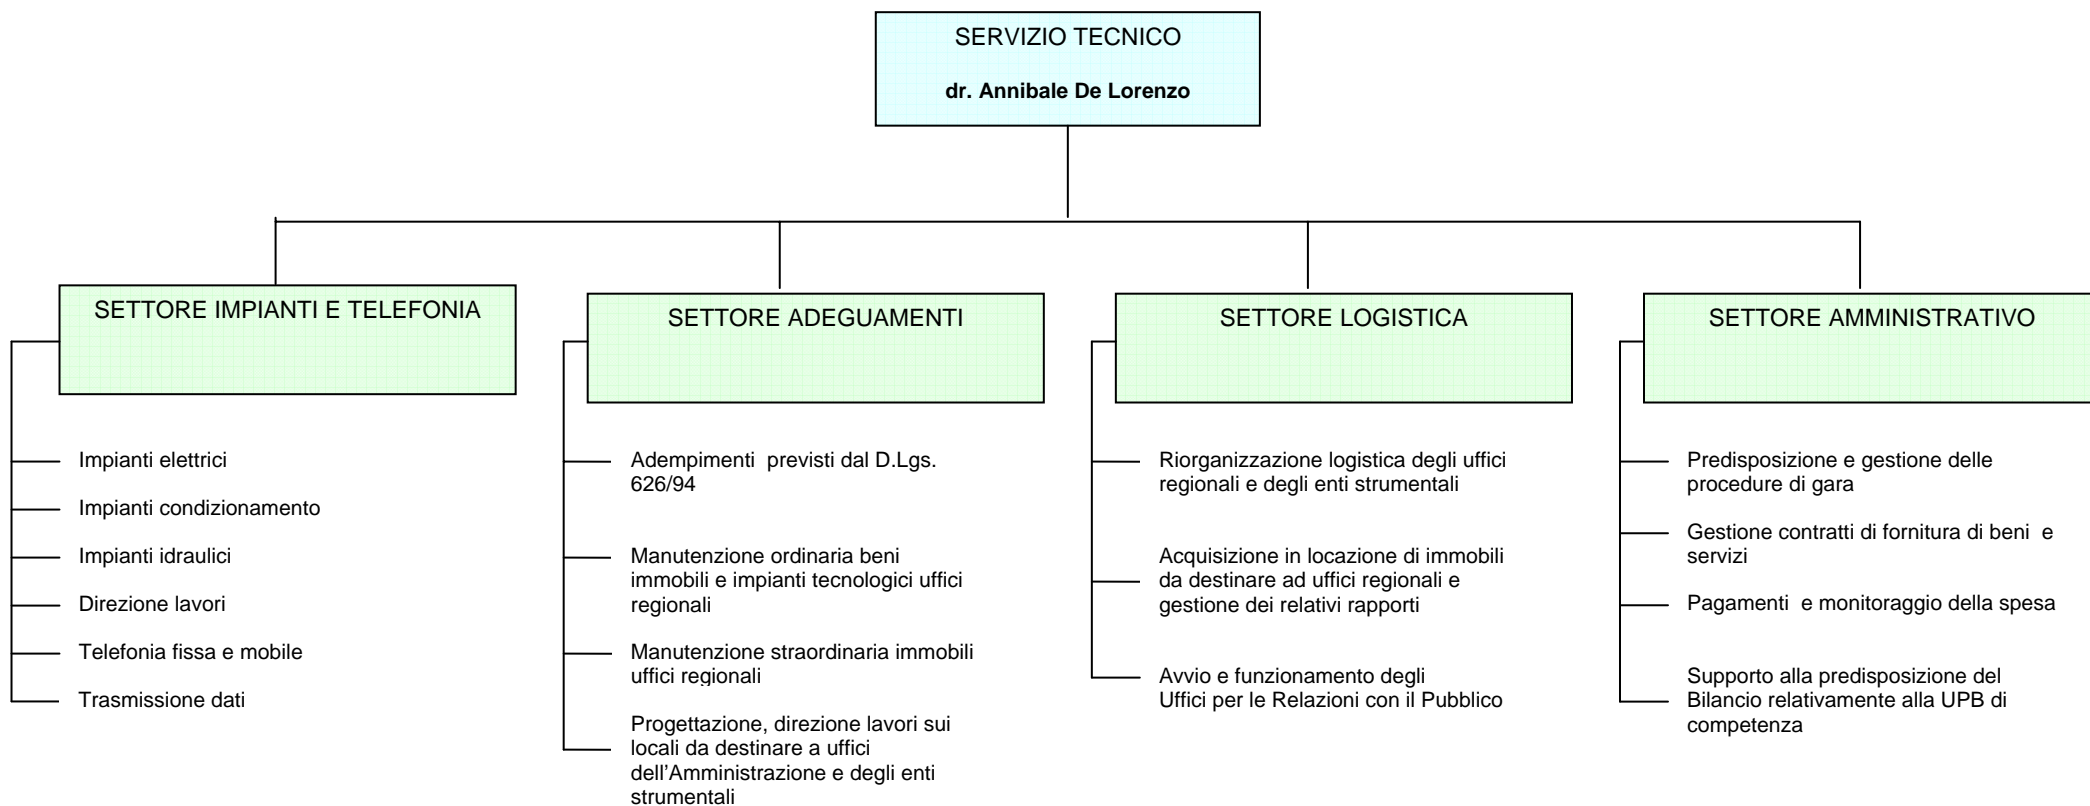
SERVIZIO TECNICO

**dr. Annibale De Lorenzo**

SETTORE IMPIANTI E TELEFONIA

Impianti elettrici

Impianti condizionamento

Impianti idraulici

Direzione lavori

Telefonia fissa e mobile

Trasmissione dati

SETTORE ADEGUAMENTI

Adempimenti previsti dal D.Lgs. 626/94

Manutenzione ordinaria beni immobili e impianti tecnologici uffici regionali

Manutenzione straordinaria immobili uffici regionali

Progettazione, direzione lavori sui locali da destinare a uffici dell'Amministrazione e degli enti strumentali

SETTORE LOGISTICA

Riorganizzazione logistica degli uffici regionali e degli enti strumentali

Acquisizione in locazione di immobili da destinare ad uffici regionali e gestione dei relativi rapporti

Avvio e funzionamento degli Uffici per le Relazioni con il Pubblico

SETTORE AMMINISTRATIVO

Predisposizione e gestione delle procedure di gara

Gestione contratti di fornitura di beni e servizi

Pagamenti e monitoraggio della spesa

Supporto alla predisposizione del Bilancio relativamente alla UPB di competenza